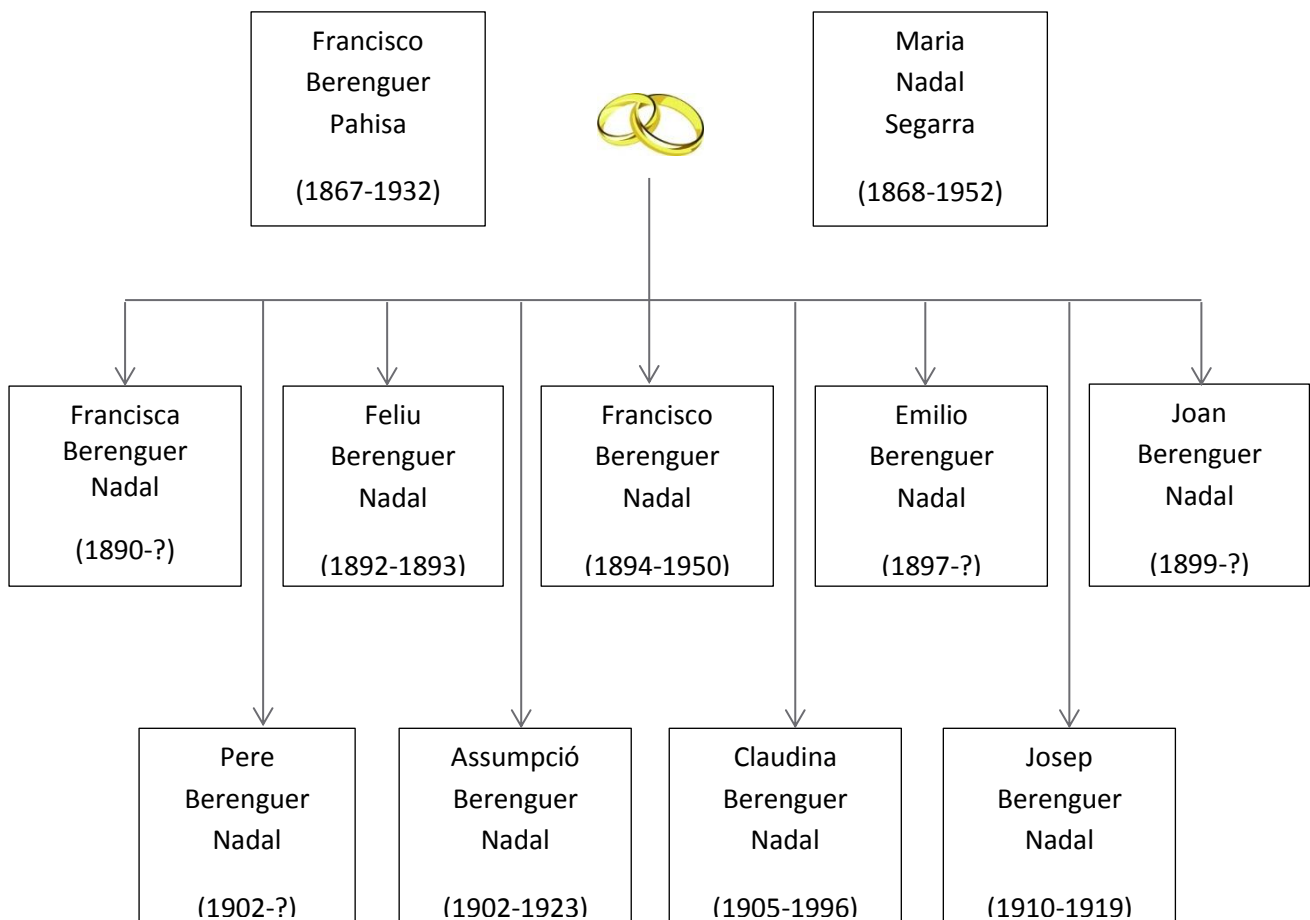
Francisco Berenguer Pahisa

(1867-1932)

Maria Nadal Segarra

(1868-1952)

Francisca Berenguer Nadal

(1890-?)

Feliu Berenguer Nadal

(1892-1893)

Francisco Berenguer Nadal

(1894-1950)

Emilio Berenguer Nadal

(1897-?)

Joan Berenguer Nadal

(1899-?)

Pere Berenguer Nadal

(1902-?)

Assumpció Berenguer Nadal

(1902-1923)

Claudina Berenguer Nadal

(1905-1996)

Josep Berenguer Nadal

(1910-1919)